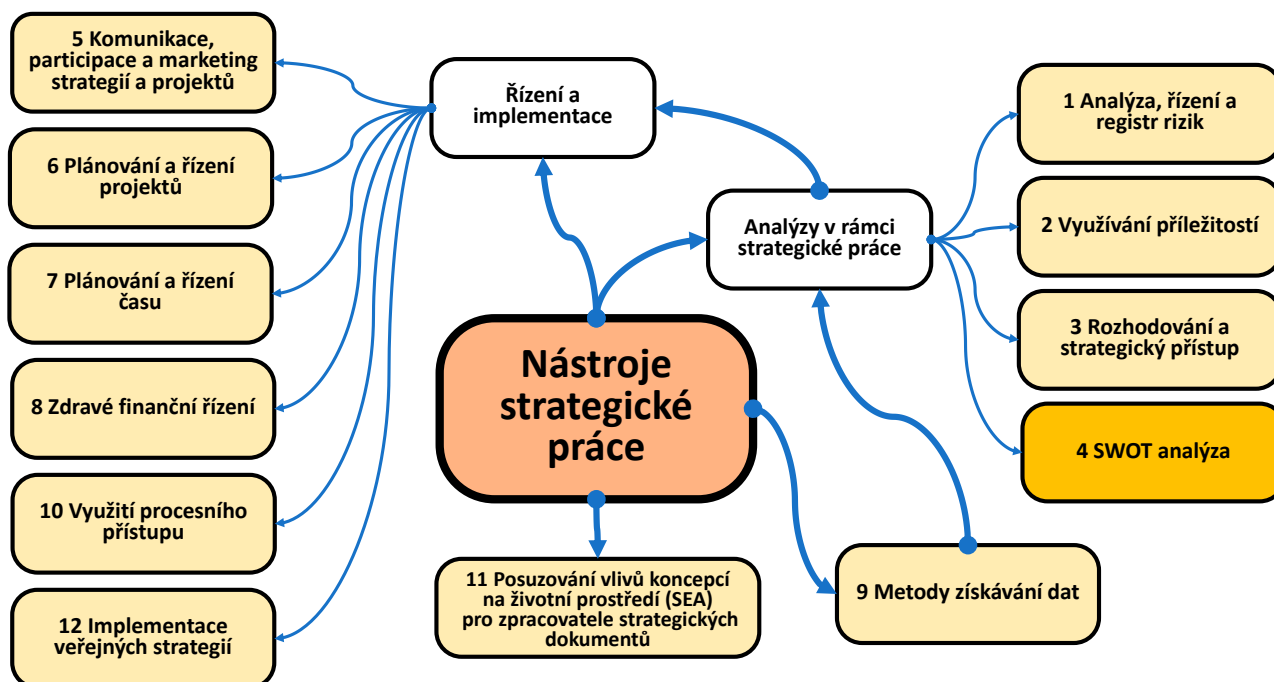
5 Komunikace, participace a marketing strategií a projektů

6 Plánování a řízení projektů

7 Plánování a řízení času

8 Zdravé finanční řízení

10 Využití procesního přístupu

12 Implementace veřejných strategií

Řízení a implementace

Nástroje strategické práce

11 Posuzování vlivů koncepcí na životní prostředí (SEA) pro zpracovatele strategických dokumentů

Analýzy v rámci strategické práce

1 Analýza, řízení a registr rizik

2 Využívání příležitostí

3 Rozhodování a strategický přístup

4 SWOT analýza

9 Metody získávání dat